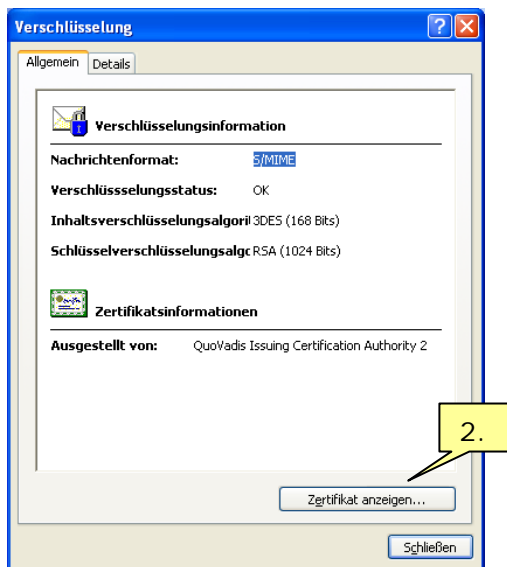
Verschlüsselung

Allgemein | Details

Verschlüsselungsinformation

| | |
|---|---|
| Nachrichtenformat: | S/MIME |
| Verschlüsselungsstatus: | OK |
| Inhaltsverschlüsselungsalgori | 3DES (168 Bits) |
| Schlüsselverschlüsselungsalgo | RSA (1024 Bits) |

Zertifikatsinformationen

| | |
|---|---|
| Ausgestellt von: | QuoVadis Issuing Certification Authority 2 |

2.

Zertifikat anzeigen...

Schließen